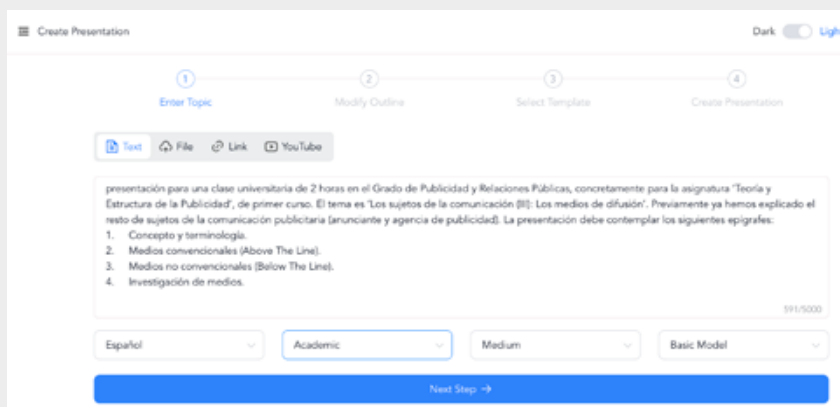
Create Presentation

Dark Ligh

1 Enter Topic

2 Modify Outline

3 Select Template

4 Create Presentation

Text File Link YouTube

presentación para una clase universitaria de 2 horas en el Grado de Publicidad y Relaciones Públicas, concretamente para la asignatura 'Teoría y Estructura de la Publicidad', de primer curso. El tema es 'Los sujetos de la comunicación (III): Los medios de difusión'. Previamente ya hemos explicado el resto de sujetos de la comunicación publicitaria (anunciante y agencia de publicidad). La presentación debe contemplar los siguientes epígrafes:
1. Concepto y terminología.
2. Medios convencionales (Above The Line).
3. Medios no convencionales (Below The Line).
4. Investigación de medios.

591/5000

Español

Academic

Medium

Basic Model

Next Step →